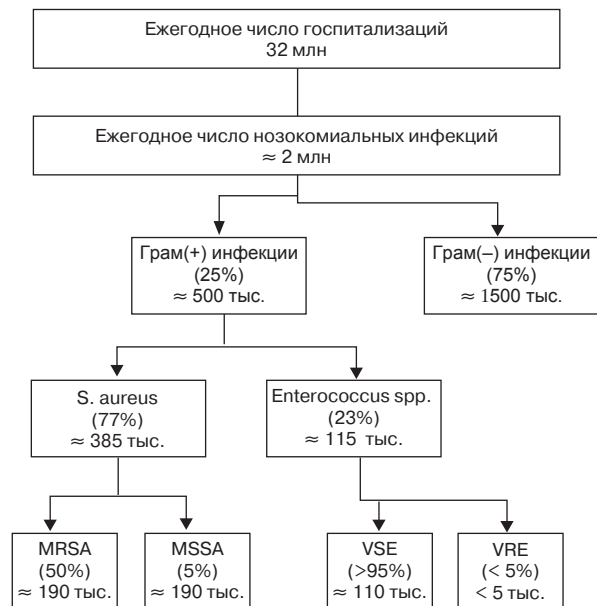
Ежегодное число госпитализаций
32 млн

Ежегодное число нозокомиальных инфекций
$\approx$ 2 млн

Грам(+) инфекции
(25%)
$\approx$ 500 тыс.

Грам(–) инфекции
(75%)
$\approx$ 1500 тыс.

S. aureus
(77%)
$\approx$ 385 тыс.

Enterococcus spp.
(23%)
$\approx$ 115 тыс.

MRSA
(50%)
$\approx$ 190 тыс.

MSSA
(5%)
$\approx$ 190 тыс.

VSE
(>95%)
$\approx$ 110 тыс.

VRE
(< 5%)
< 5 тыс.